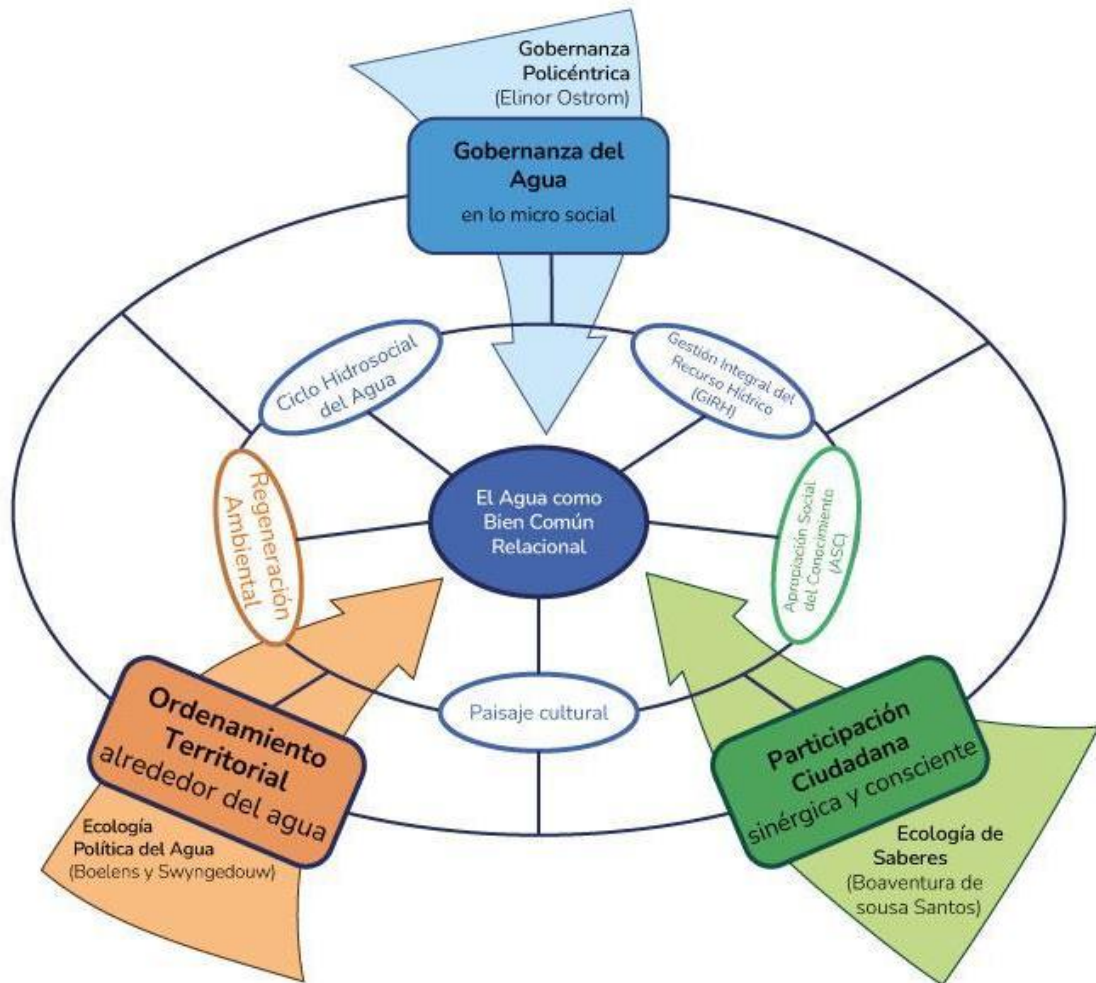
Gobernanza Policéntrica (Elinor Ostrom)

Gobernanza del Agua
en lo micro social

Ciclo Hidrosocial del Agua

Gestión Integral del Recurso Hídrico (GIRH)

Regeneración Ambiental

El Agua como Bien Común Relacional

Apropiación Social del Conocimiento (ASC)

Paisaje cultural

Ordenamiento Territorial
alrededor del agua

Ecología Política del Agua
(Boelens y Swyngedouw)

Participación Ciudadana
sinérgica y consciente

Ecología de Saberes
(Boaventura de sousa Santos)